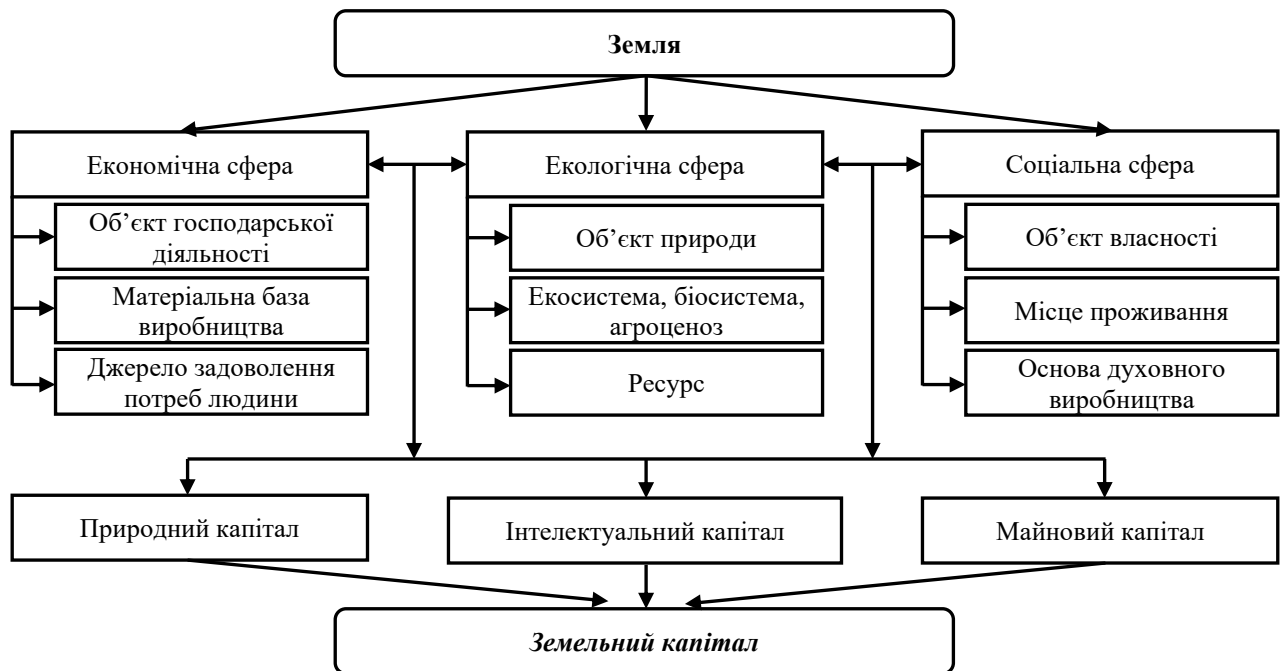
Земля

Економічна сфера

Об'єкт господарської діяльності

Матеріальна база виробництва

Джерело задоволення потреб людини

Екологічна сфера

Об'єкт природи

Екосистема, біосистема, агроценоз

Ресурс

Соціальна сфера

Об'єкт власності

Місце проживання

Основа духовного виробництва

Природний капітал

Інтелектуальний капітал

Майновий капітал

Земельний капітал